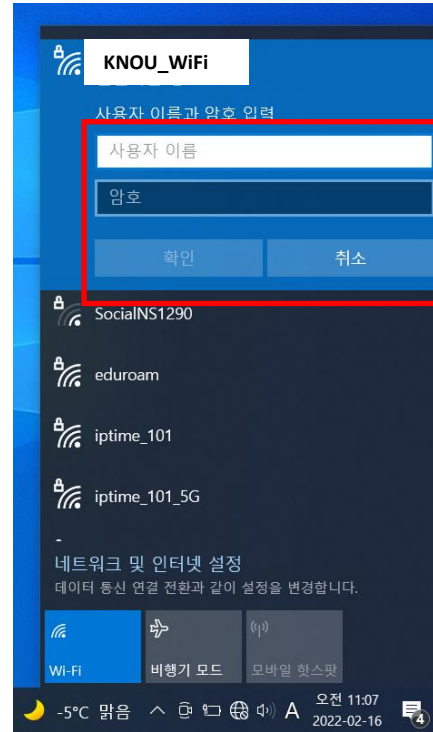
KNOU_WiFi

사용자 이름과 암호 입력

사용자 이름

암호

확인

취소

SocialNS1290

eduroam

iptime_101

iptime_101_5G

네트워크 및 인터넷 설정
데이터 통신 연결 전환과 같이 설정을 변경합니다.

Wi-Fi

비행기 모드

모바일 핫스팟

-5°C 맑음

A

오전 11:07
2022-02-16

4